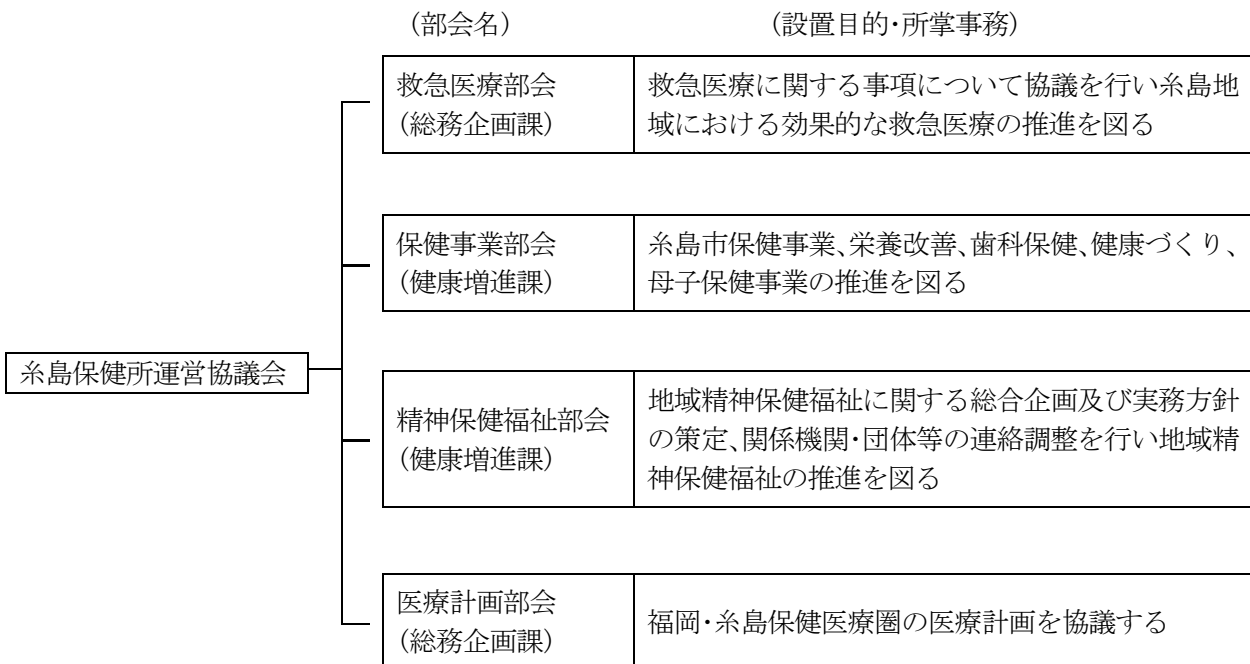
（部会名）　　　（設置目的・所掌事務）

糸島保健所運営協議会

| 救急医療部会（総務企画課） | 救急医療に関する事項について協議を行い糸島地域における効果的な救急医療の推進を図る |
|---|---|
| 保健事業部会（健康増進課） | 糸島市保健事業、栄養改善、歯科保健、健康づくり、母子保健事業の推進を図る |
| 精神保健福祉部会（健康増進課） | 地域精神保健福祉に関する総合企画及び実務方針の策定、関係機関・団体等の連絡調整を行い地域精神保健福祉の推進を図る |
| 医療計画部会（総務企画課） | 福岡・糸島保健医療圏の医療計画を協議する |